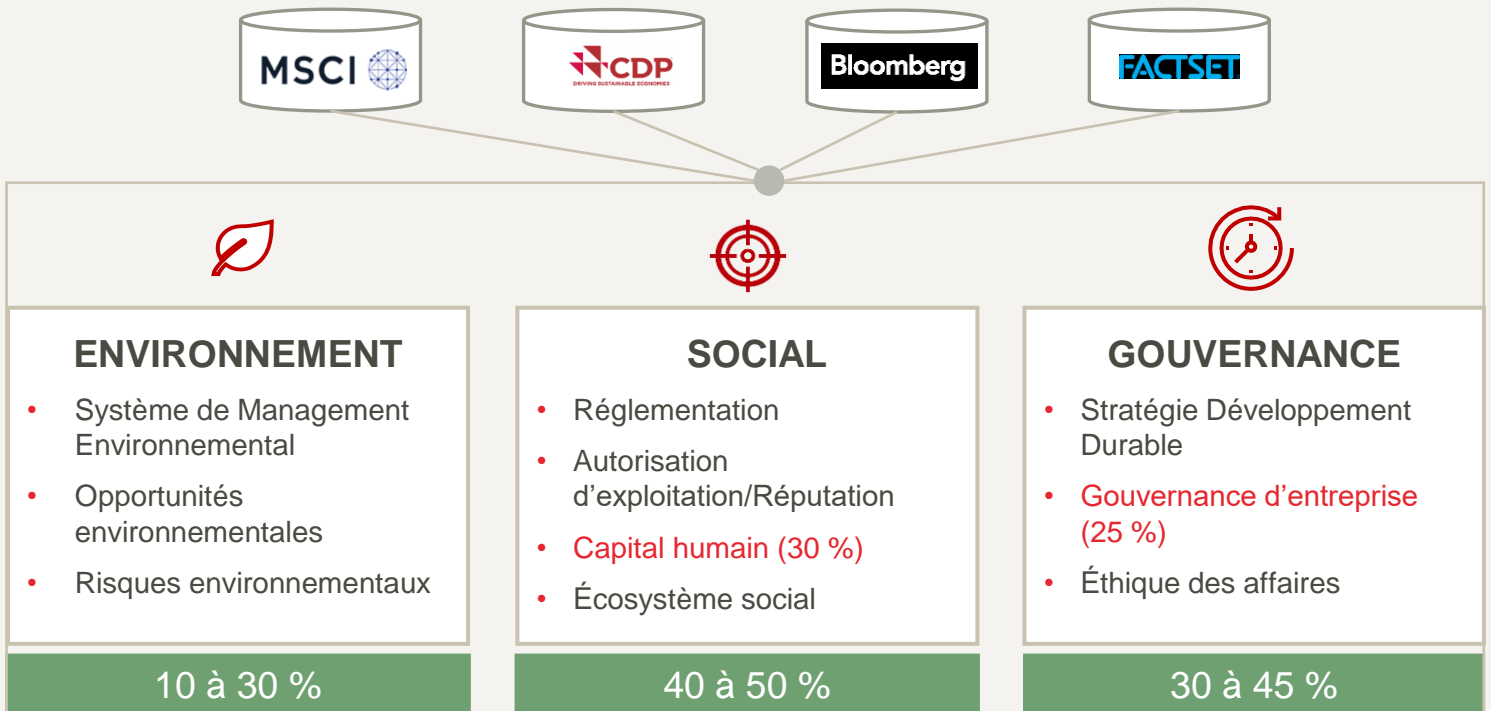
MSCI

CDP
DRIVING SUSTAINABLE ECONOMIES

Bloomberg

FACTSET

ENVIRONNEMENT
- Système de Management Environnemental
- Opportunités environnementales
- Risques environnementaux

10 à 30 %

SOCIAL
- Réglementation
- Autorisation d’exploitation/Réputation
- Capital humain (30 %)
- Écosystème social

40 à 50 %

GOUVERNANCE
- Stratégie Développement Durable
- Gouvernance d’entreprise (25 %)
- Éthique des affaires

30 à 45 %